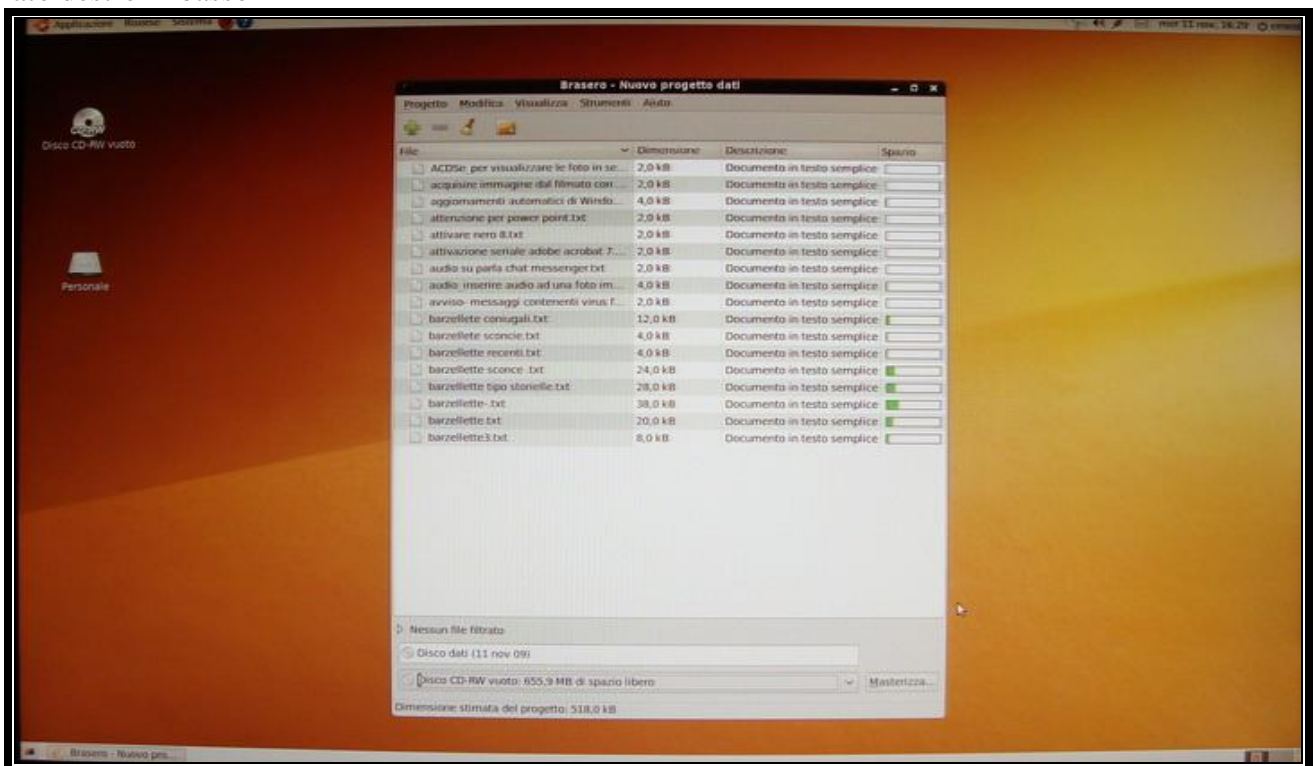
Applicazioni Risorse Sistema

mer 11 nov, 16:29

Disco CD-RW vuoto

Personale

Brasero - Nuovo progetto dati

Progetto Modifica Visualizza Strumenti Aiuto

| File | Dimensione | Descrizione | Spazio |
|---|---|---|---|
| ACDSe per visualizzare le foto in se... | 2,0 kB | Documento in testo semplice | |
| acquisire immagine dal filmato con ... | 2,0 kB | Documento in testo semplice | |
| aggiornamenti automatici di Windo... | 4,0 kB | Documento in testo semplice | |
| attenzione per power point.txt | 2,0 kB | Documento in testo semplice | |
| attivare nero 8.txt | 2,0 kB | Documento in testo semplice | |
| attivazione seriale adobe acrobat 7... | 2,0 kB | Documento in testo semplice | |
| audio su parla chat messenger.txt | 2,0 kB | Documento in testo semplice | |
| audio_inserire audio ad una foto im... | 4,0 kB | Documento in testo semplice | |
| avviso- messaggi contenenti virus f... | 2,0 kB | Documento in testo semplice | |
| barzellete coniugali.txt | 12,0 kB | Documento in testo semplice | |
| barzellete sconcie.txt | 4,0 kB | Documento in testo semplice | |
| barzellette recenti.txt | 4,0 kB | Documento in testo semplice | |
| barzellette sconce .txt | 24,0 kB | Documento in testo semplice | |
| barzellette tipo storielle.txt | 28,0 kB | Documento in testo semplice | |
| barzellette-.txt | 38,0 kB | Documento in testo semplice | |
| barzellette.txt | 20,0 kB | Documento in testo semplice | |
| barzellette3.txt | 8,0 kB | Documento in testo semplice | |

Nessun file filtrato

Disco dati (11 nov 09)

Disco CD-RW vuoto: 655,9 MB di spazio libero

Masterizza...

Dimensione stimata del progetto: 518,0 kB

Brasero - Nuovo pro...